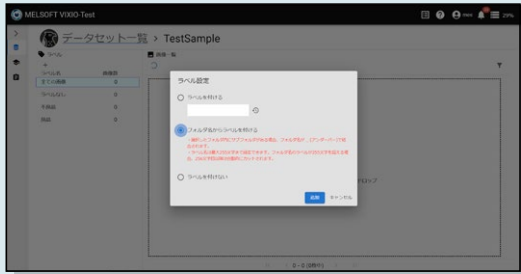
MELSOFT VIXIO Test

データセット一覧 > TestSample

ラベル

ラベル名 画像数
全ての画像 0
ラベルなし 0
不良品 0
良品 0

画像一覧

ラベル設定

ラベルを付ける

フォルダ名からラベルを付ける

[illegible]

ラベルを付けない

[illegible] キャンセル

ドロップ

0 - 0 (0件中)